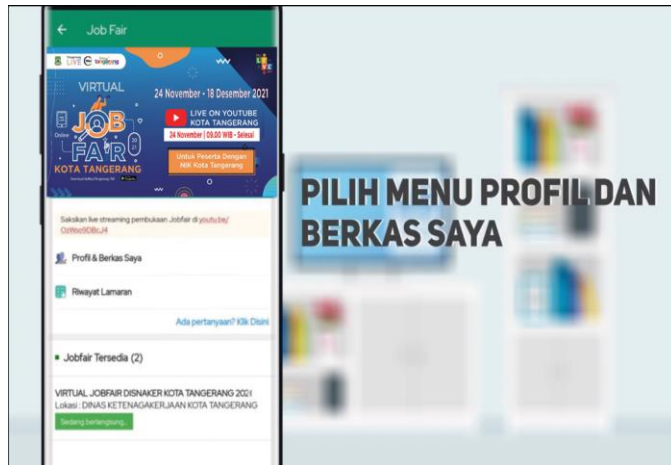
← Job Fair

VIRTUAL
24 November - 18 Desember 2021
LIVE ON YOUTUBE KOTA TANGERANG
24 November | 09.00 WIB - Selesai
Online
JOB FAIR
KOTA TANGERANG
Untuk Peserta Dengan NIK Kota Tangerang

Saksikan live streaming pembukaan Jobfair di youtu.be/OzWex9DBcJ4

Profil & Berkas Saya

Riwayat Lamaran

Ada pertanyaan? Klik Disini

Jobfair Tersedia (2)

VIRTUAL JOBFAIR DISNAKER KOTA TANGERANG 2021
Lokasi : DINAS KETENAGAKERJAAN KOTA TANGERANG
Sedang berlangsung...

PILIH MENU PROFIL DAN BERKAS SAYA